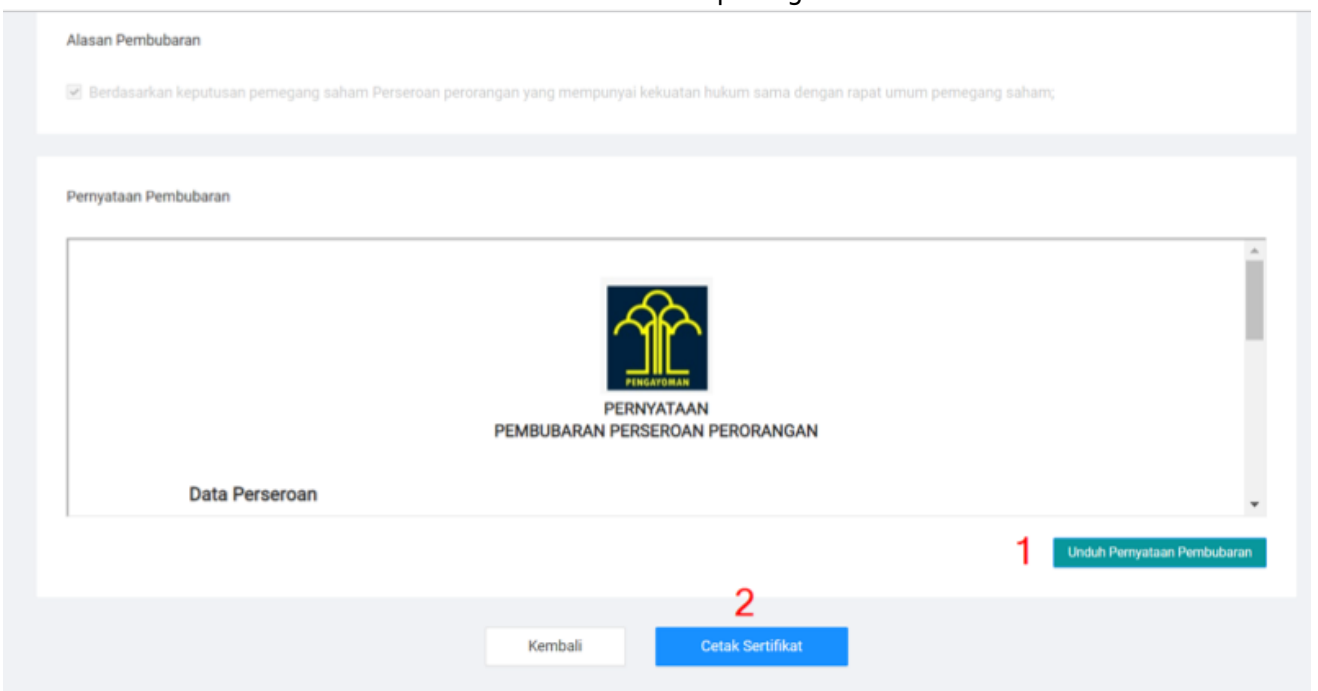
Alasan Pembubaran

Berdasarkan keputusan pemegang saham Perseroan perorangan yang mempunyai kekuatan hukum sama dengan rapat umum pemegang saham;

Pernyataan Pembubaran

PENGAYOMAN

PERNYATAAN
PEMBUBARAN PERSEROAN PERORANGAN

Data Perseroan

1 Unduh Pernyataan Pembubaran

2

Kembali Cetak Sertifikat